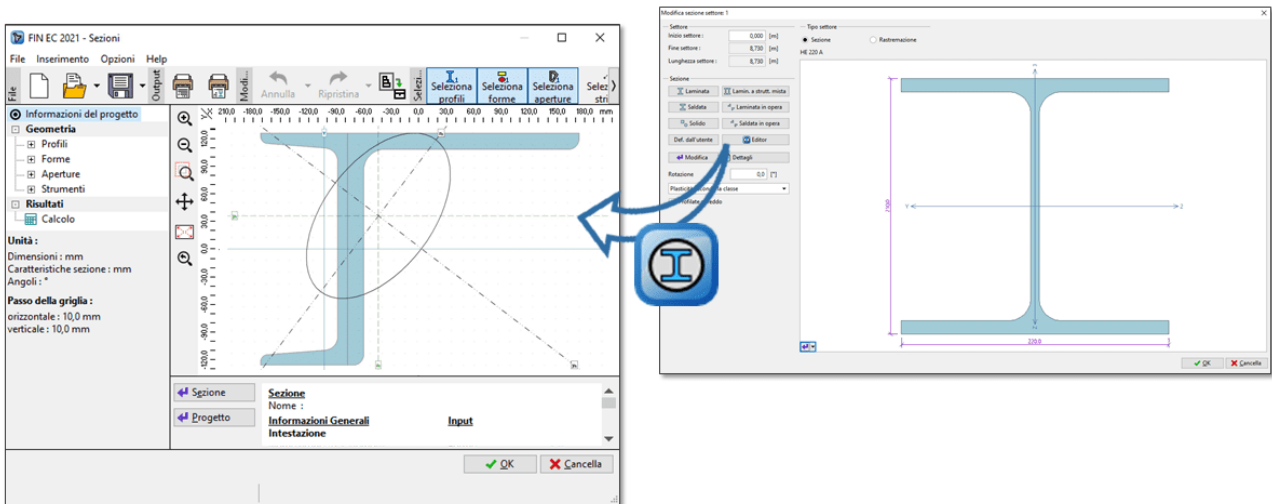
FIN EC 2021 - Sezioni

File Inserimento Opzioni Help

File Output Modi... Annulla Ripristina Selezi... Seleziona profili Seleziona forme Seleziona aperture Selez stri

Informazioni del progetto
Geometria
Profili
Forme
Aperture
Strumenti
Risultati
Calcolo

Unità :
Dimensioni : mm
Caratteristiche sezione : mm
Angoli : °

Passo della griglia :
orizzontale : 10,0 mm
verticale : 10,0 mm

mm
210,0 -180,0 -150,0 -120,0 -90,0 -60,0 -30,0 0,0 30,0 60,0 90,0 120,0 150,0 180,0 210,0

120,0 90,0 60,0 30,0 0,0 -30,0 -60,0 -90,0 -120,0

Sezione
Progetto

Sezione
Nome :
Informazioni Generali
Input
Intestazione

OK Cancella

Modifica sezione settore: 1

Settore
Inizio settore : 0,000 [m]
Fine settore : 8,730 [m]
Lunghezza settore : 8,730 [m]

Tipo settore
Sezione Rastremazione
HE 220 A

Sezione
Laminata
Lamin. a strutt. mista
Saldata
Laminata in opera
Solido
Saldata in opera
Def. dall'utente
Editor
Modifica
Dettagli

Rotazione 0,0 [°]
Plasticità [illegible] la classe
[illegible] profilate a freddo

Y Z
210,0
220,0

OK Cancella